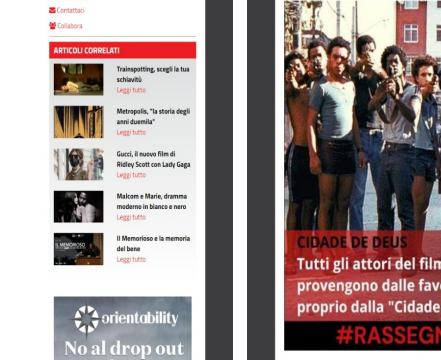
Contattaci
Collabora

ARTICOLI CORRELATI

Trainspotting, scegli la tua schiavitù
Leggi tutto

Metropolis, "la storia degli anni duemila"
Leggi tutto

Gucci, il nuovo film di Ridley Scott con Lady Gaga
Leggi tutto

Malcom e Marie, dramma moderno in bianco e nero
Leggi tutto

Il Memorioso e la memoria del bene
Leggi tutto

IL MEMORIOSO

orientability
No al drop out

CIDADE DE DEUS
Tutti gli attori del film provengono dalle fave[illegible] proprio dalla "Cidade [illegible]

#RASSEGN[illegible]